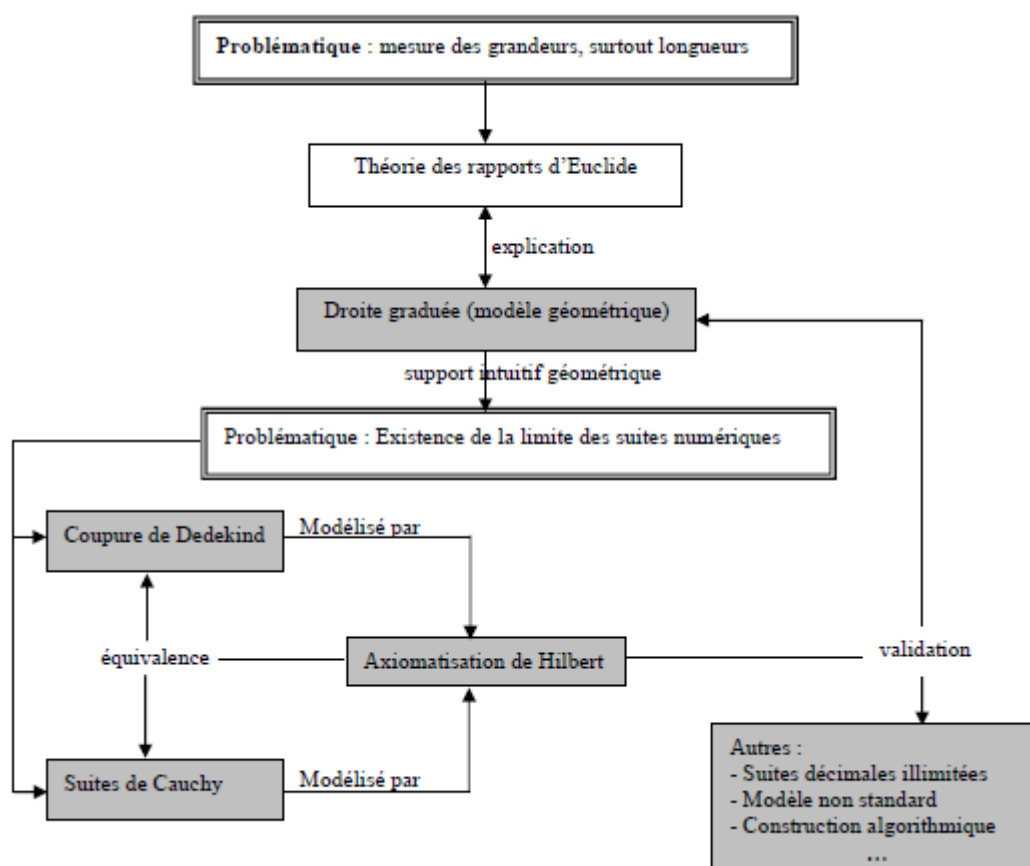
Problématique : mesure des grandeurs, surtout longueurs

Théorie des rapports d'Euclide

explication

Droite graduée (modèle géométrique)

support intuitif géométrique

Problématique : Existence de la limite des suites numériques

Coupure de Dedekind

Modélisé par

équivalence

Axiomatisation de Hilbert

validation

Suites de Cauchy

Modélisé par

Autres :
- Suites décimales illimitées
- Modèle non standard
- Construction algorithmique
...